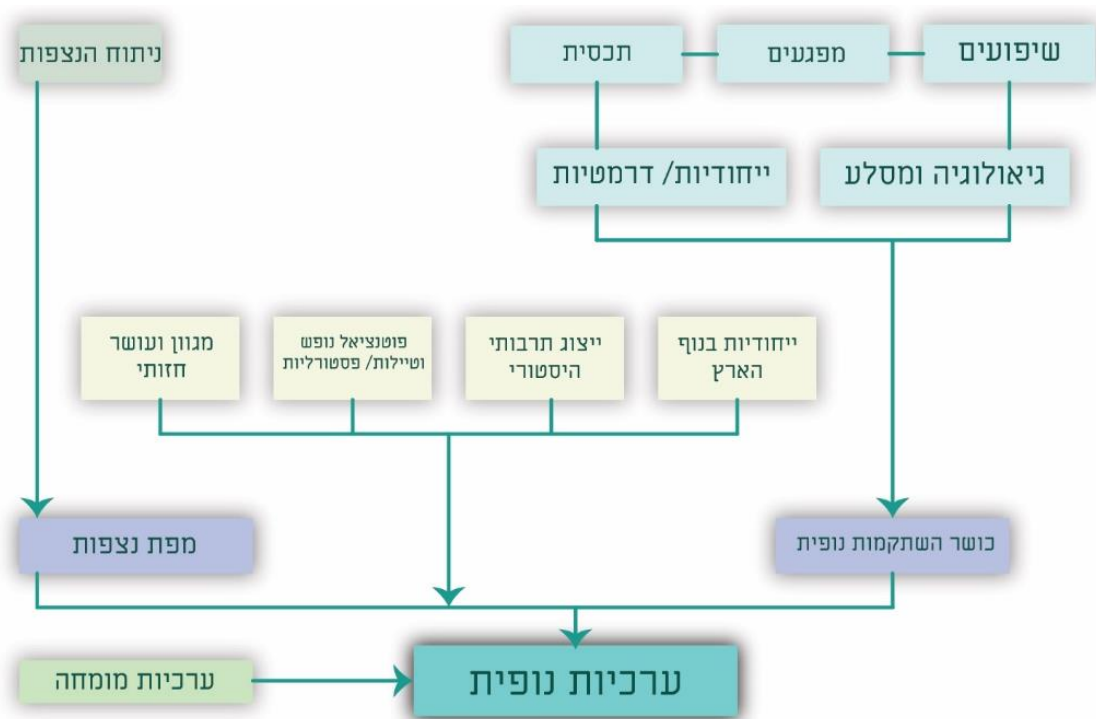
שיפועים
מפגעים
תכסית
ניתוח הנצפות
גיאולוגיה ומסלע
ייחודיות/ דרמטיות

ייחודיות בנוף הארץ
ייצוג תרבותי היסטורי
פוטנציאל נופש וטיילות/ פסטורליות
מגוון ועושר חזותי

כושר השתקמות נופית
מפת נצפות

ערכיות מומחה
ערכיות נופית